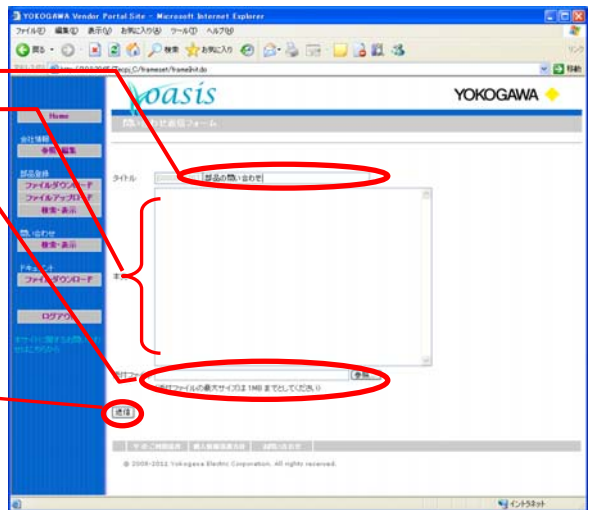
YOKOGAWA Vendor Portal Site - Microsoft Internet Explorer

ファイル(F) 編集(E) 表示(V) お気に入り(A) ツール(T) ヘルプ(H)

戻る 検索 お気に入り

リンク

移動

oasis

YOKOGAWA

Home

会社情報

参照・編集

部品登録

ファイルダウンロード

ファイルアップロード

検索・表示

問い合わせ

検索・表示

ドキュメント

ファイルダウンロード

ログアウト

問い合わせ送信フォーム

タイトル

部品の問い合わせ

本文

添付ファイル

参照...

添付ファイルの最大サイズは 1MB までとしてください。

送信

© 2006-2011 Yokogawa Electric Corporation. All rights reserved.

イントラネット